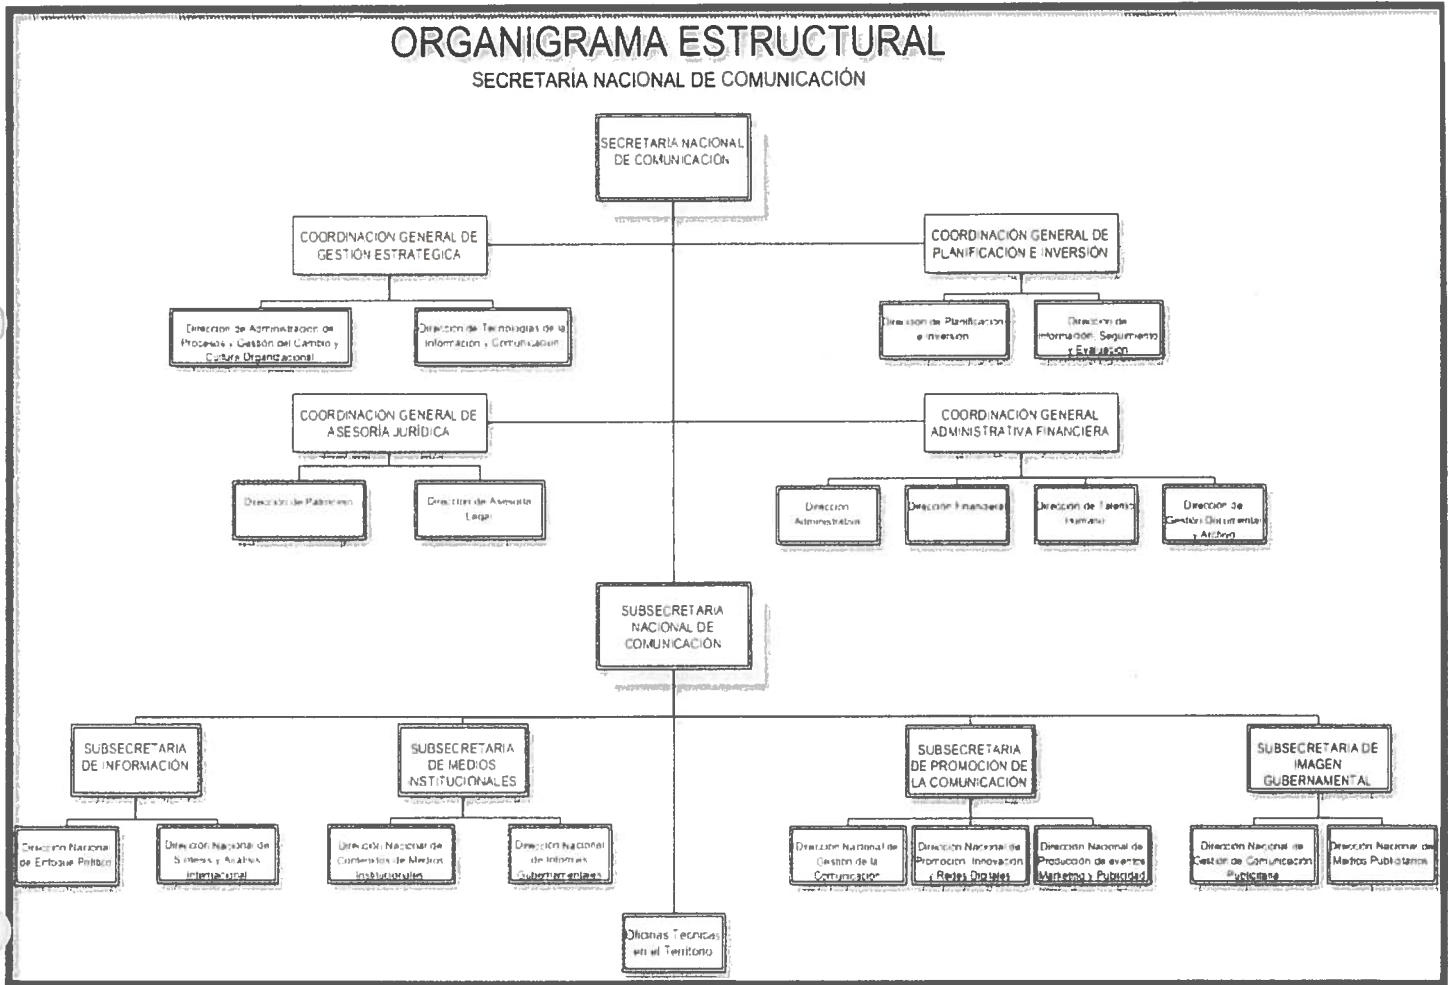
ORGANIGRAMA ESTRUCTURAL
SECRETARÍA NACIONAL DE COMUNICACIÓN

SECRETARIA NACIONAL DE COMUNICACIÓN

COORDINACIÓN GENERAL DE GESTIÓN ESTRATÉGICA

COORDINACIÓN GENERAL DE PLANIFICACIÓN E INVERSIÓN

Dirección de Administración de Procesos y Gestión del Cambio y Cultura Organizacional

Dirección de Tecnologías de la Información y Comunicación

Dirección de Planificación e Inversión

Dirección de Información, Seguimiento y Evaluación

COORDINACIÓN GENERAL DE ASESORÍA JURÍDICA

COORDINACIÓN GENERAL ADMINISTRATIVA FINANCIERA

Dirección de Patrocinio

Dirección de Asesoría Legal

Dirección Administrativa

Dirección Financiera

Dirección de Talento Humano

Dirección de Gestión Documental y Archivo

SUBSECRETARIA NACIONAL DE COMUNICACIÓN

SUBSECRETARIA DE INFORMACIÓN

SUBSECRETARIA DE MEDIOS INSTITUCIONALES

SUBSECRETARIA DE PROMOCIÓN DE LA COMUNICACIÓN

SUBSECRETARIA DE IMAGEN GUBERNAMENTAL

Dirección Nacional de Enfoque Político

Dirección Nacional de Síntesis y Análisis Internacional

Dirección Nacional de Contenidos de Medios Institucionales

Dirección Nacional de Informes Gubernamentales

Dirección Nacional de Gestión de la Comunicación

Dirección Nacional de Promoción, Innovación y Redes Digitales

Dirección Nacional de Producción de eventos Marketing y Publicidad

Dirección Nacional de Gestión de Comunicación Publicitaria

Dirección Nacional de Medios Publicitarios

Oficinas Técnicas en el Territorio